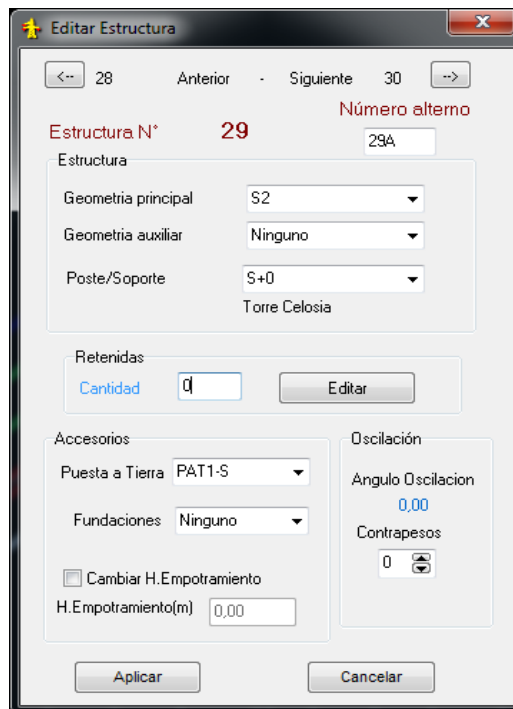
Editar Estructura

<-- 28 Anterior - Siguiente 30 -->

Número alterno

Estructura N° 29

29A

Estructura

Geometria principal S2

Geometria auxiliar Ninguno

Poste/Soporte S+0

Torre Celosia

Retenidas

Cantidad 0

Editar

Accesorios

Puesta a Tierra PAT1-S

Fundaciones Ninguno

Cambiar H.Empotramiento

H.Empotramiento(m) 0,00

Oscilación

Angulo Oscilacion

0,00

Contrapesos

0

Aplicar

Cancelar